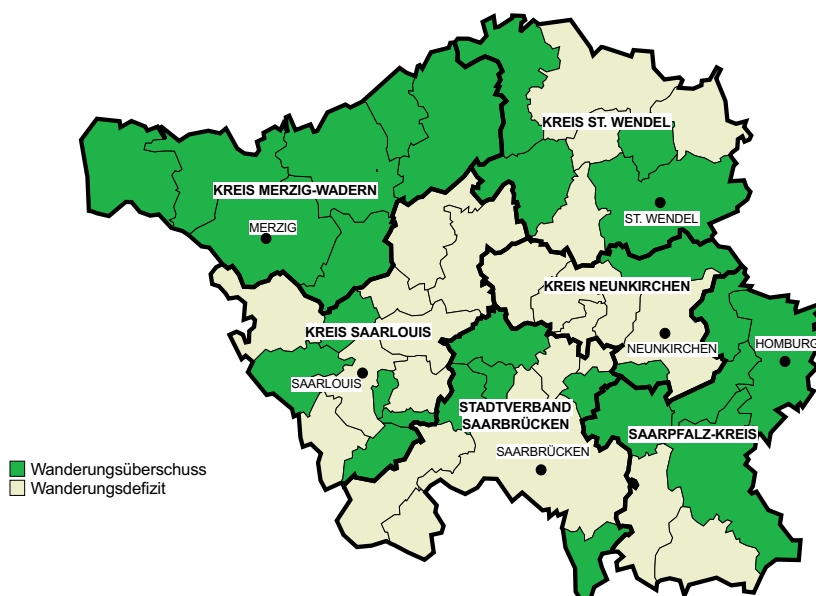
KREIS ST. WENDEL

KREIS MERZIG-WADERN

MERZIG

ST. WENDEL

KREIS NEUNKIRCHEN

KREIS SAARLOUIS

NEUNKIRCHEN

HOMBURG

SAARLOUIS

STADTVERBAND SAARBRÜCKEN

SAARPFALZ-KREIS

SAARBRÜCKEN

Wanderungsüberschuss
Wanderungsdefizit